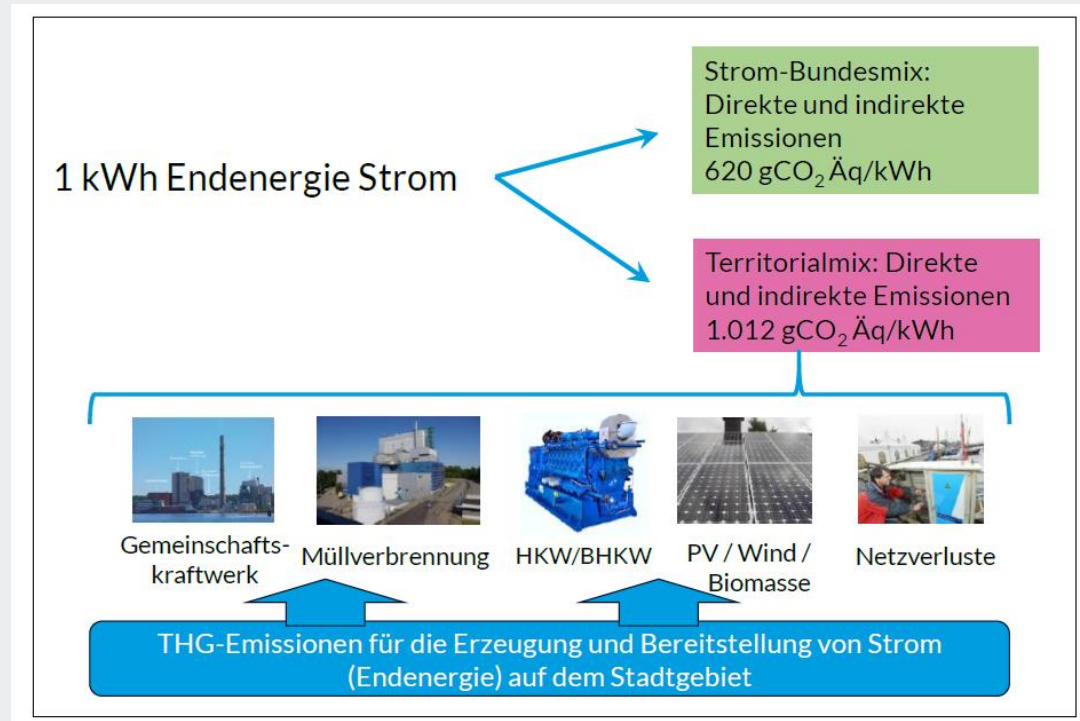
1 kWh Endenergie Strom

Strom-Bundesmix: Direkte und indirekte Emissionen 620 g$CO_2$ Äq/kWh

Territorialmix: Direkte und indirekte Emissionen 1.012 g$CO_2$ Äq/kWh

Gemeinschaftskraftwerk

Müllverbrennung

HKW/BHKW

PV / Wind / Biomasse

Netzverluste

THG-Emissionen für die Erzeugung und Bereitstellung von Strom (Endenergie) auf dem Stadtgebiet